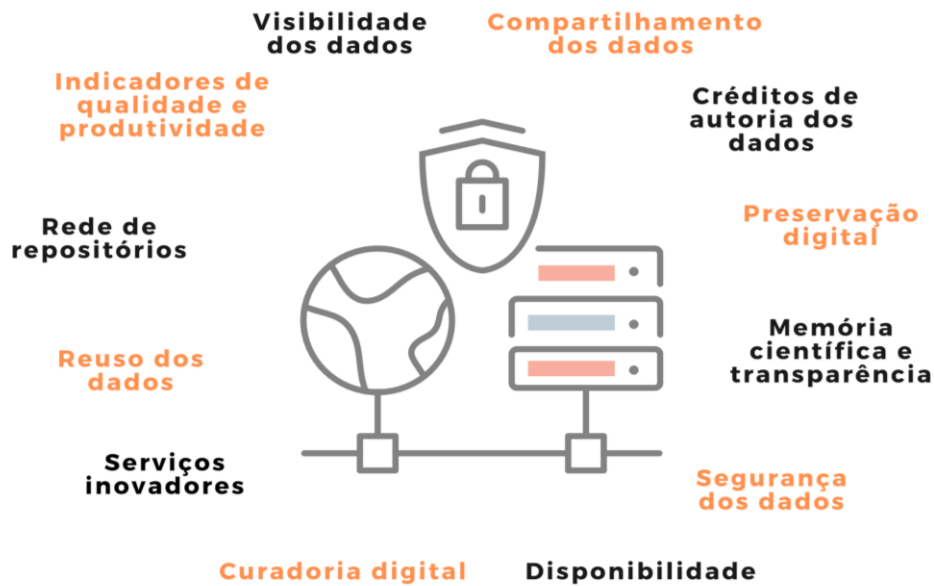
Visibilidade dos dados

Compartilhamento dos dados

Indicadores de qualidade e produtividade

Créditos de autoria dos dados

Preservação digital

Rede de repositórios

Memória científica e transparência

Reuso dos dados

Serviços inovadores

Segurança dos dados

Curadoria digital

Disponibilidade